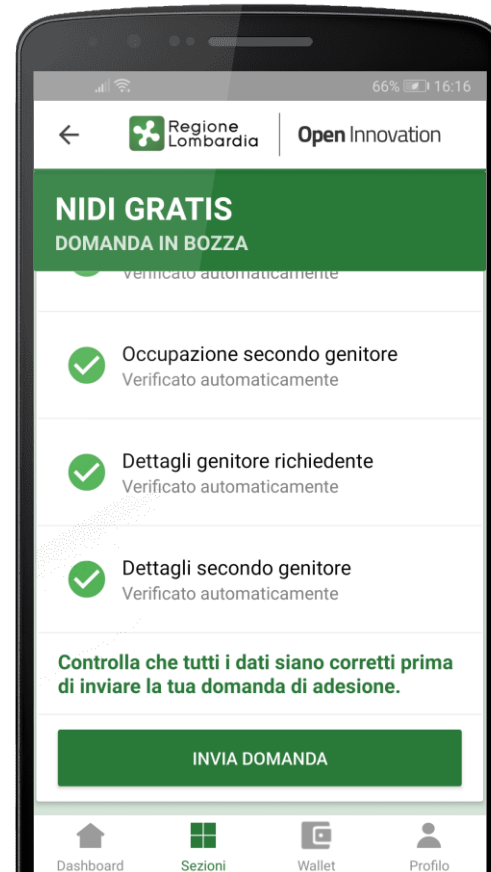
66% 16:16

Regione Lombardia | Open Innovation

NIDI GRATIS
DOMANDA IN BOZZA

Verificato automaticamente

Occupazione secondo genitore
Verificato automaticamente

Dettagli genitore richiedente
Verificato automaticamente

Dettagli secondo genitore
Verificato automaticamente

Controlla che tutti i dati siano corretti prima di inviare la tua domanda di adesione.

INVIA DOMANDA

Dashboard Sezioni Wallet Profilo